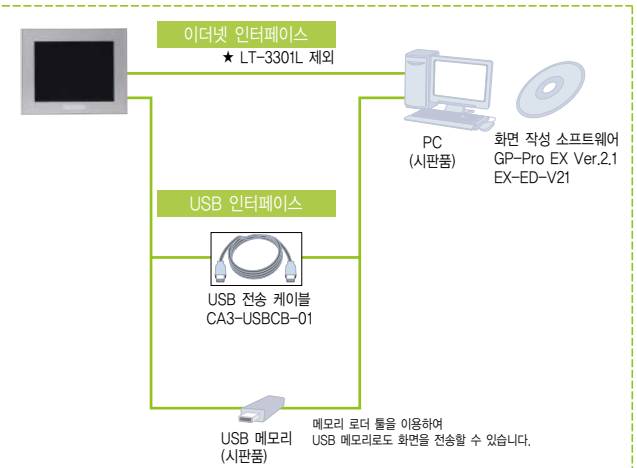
이더넷 인터페이스
★ LT-3301L 제외

PC
(시판품)

화면 작성 소프트웨어
GP-Pro EX Ver.2.1
EX-ED-V21

USB 인터페이스

USB 전송 케이블
CA3-USBCB-01

USB 메모리
(시판품)

메모리 로더 툴을 이용하여
USB 메모리로도 화면을 전송할 수 있습니다.